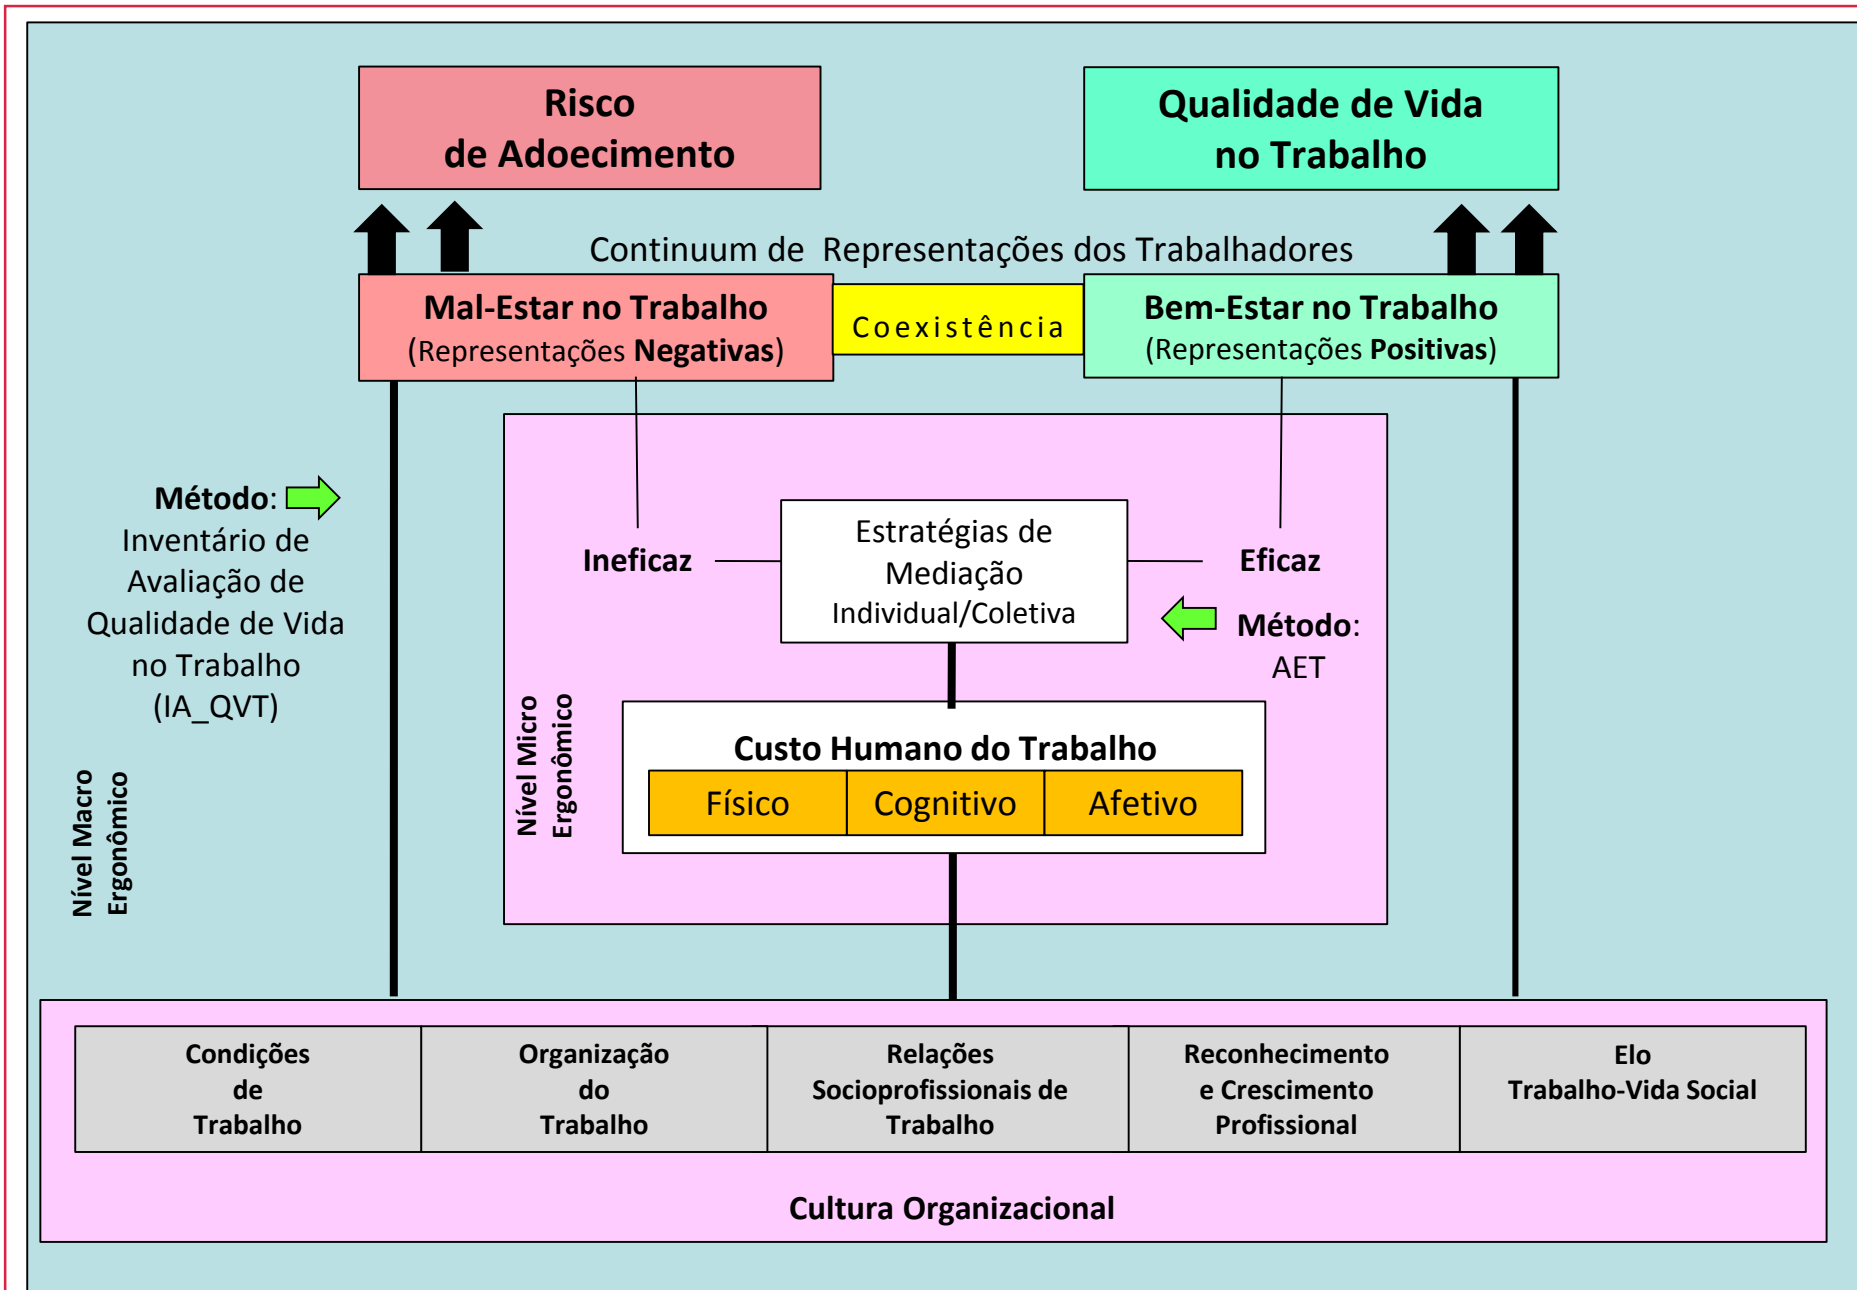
Risco de Adoecimento

Qualidade de Vida no Trabalho

Continuum de Representações dos Trabalhadores

Mal-Estar no Trabalho
(Representações Negativas)

Coexistência

Bem-Estar no Trabalho
(Representações Positivas)

Método: Inventário de Avaliação de Qualidade de Vida no Trabalho (IA_QVT)

Nível Macro Ergonômico

Ineficaz

Estratégias de Mediação Individual/Coletiva

Eficaz

Método: AET

Nível Micro Ergonômico

Custo Humano do Trabalho

| Físico | Cognitivo | Afetivo |
|---|---|---|

| Condições de Trabalho | Organização do Trabalho | Relações Socioprofissionais de Trabalho | Reconhecimento e Crescimento Profissional | Elo Trabalho-Vida Social |
|---|---|---|---|---|

Cultura Organizacional